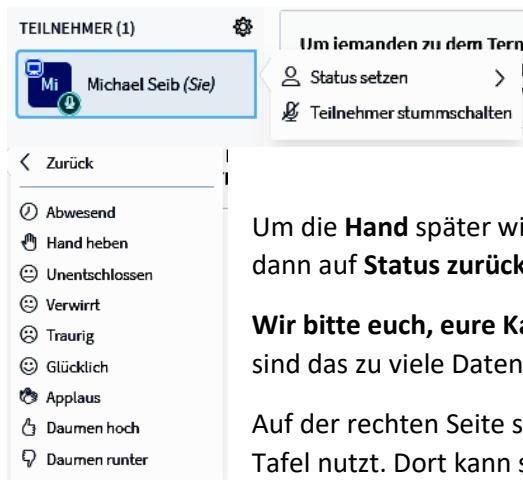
TEILNEHMER (1)

Mi Michael Seib (Sie)

Um jemanden zu dem Tern

Status setzen >

Teilnehmer stummschalten

< Zurück

Abwesend
Hand heben
Unentschlossen
Verwirrt
Traurig
Glücklich
Applaus
Daumen hoch
Daumen runter

Um die **Hand** später wi dann auf **Status zurück**

**Wir bitte euch, eure Ka** sind das zu viele Daten

Auf der rechten Seite s Tafel nutzt. Dort kann s